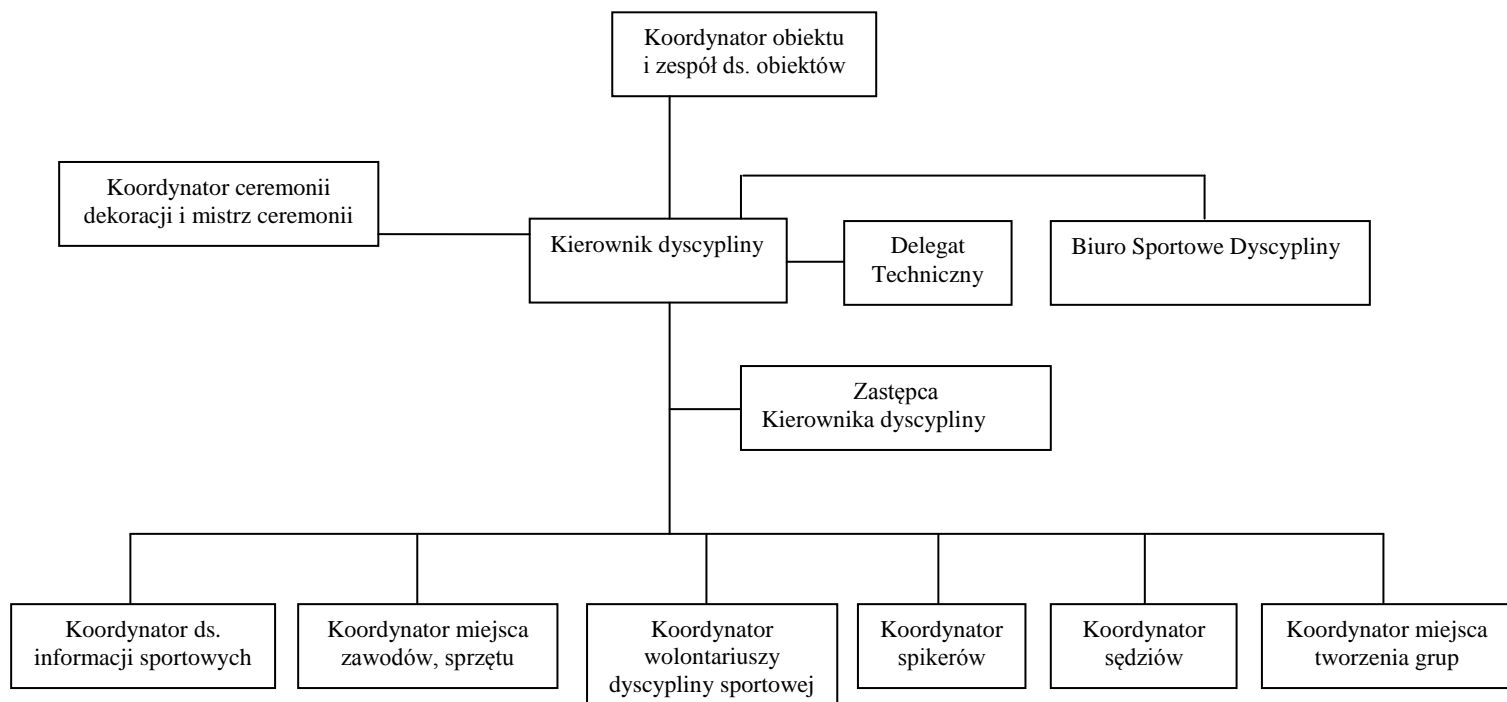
Koordynator obiektu i zespół ds. obiektów

Koordynator ceremonii dekoracji i mistrz ceremonii

Kierownik dyscypliny

Delegat Techniczny

Biuro Sportowe Dyscypliny

Zastępca Kierownika dyscypliny

Koordynator ds. informacji sportowych

Koordynator miejsca zawodów, sprzętu

Koordynator wolontariuszy dyscypliny sportowej

Koordynator spikerów

Koordynator sędziów

Koordynator miejsca tworzenia grup